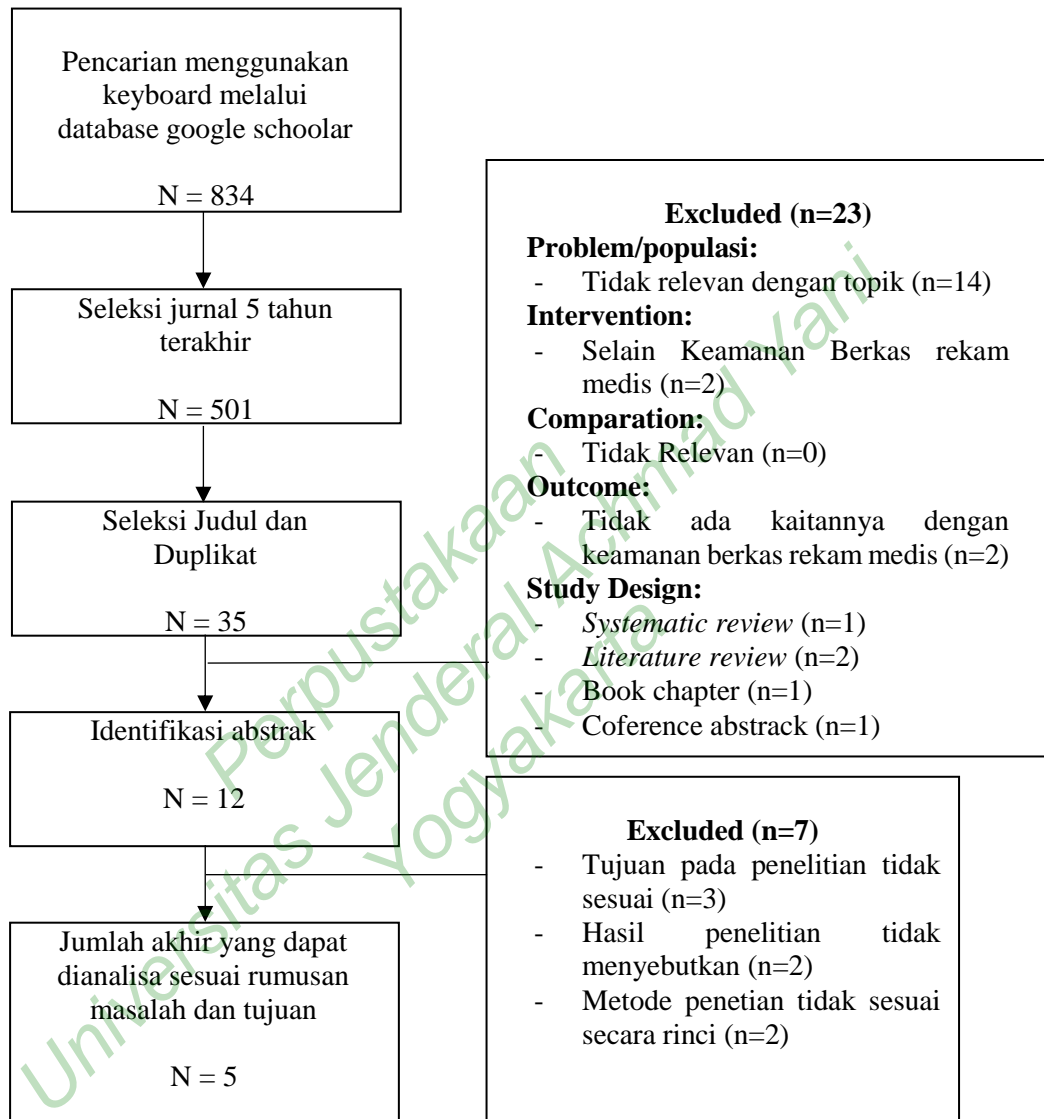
Pencarian menggunakan keyboard melalui database google schoolar

N = 834

Seleksi jurnal 5 tahun terakhir

N = 501

Seleksi Judul dan Duplikat

N = 35

Identifikasi abstrak

N = 12

Jumlah akhir yang dapat dianalisa sesuai rumusan masalah dan tujuan

N = 5

Excluded (n=23)
Problem/populasi:
- Tidak relevan dengan topik (n=14)
Intervention:
- Selain Keamanan Berkas rekam medis (n=2)
Comparation:
- Tidak Relevan (n=0)
Outcome:
- Tidak ada kaitannya dengan keamanan berkas rekam medis (n=2)
Study Design:
- *Systematic review* (n=1)
- *Literature review* (n=2)
- Book chapter (n=1)
- Coference abstrack (n=1)

Excluded (n=7)
- Tujuan pada penelitian tidak sesuai (n=3)
- Hasil penelitian tidak menyebutkan (n=2)
- Metode penetian tidak sesuai secara rinci (n=2)

Perpustakaan Universitas Jenderal Achmad Yani Yogyakarta